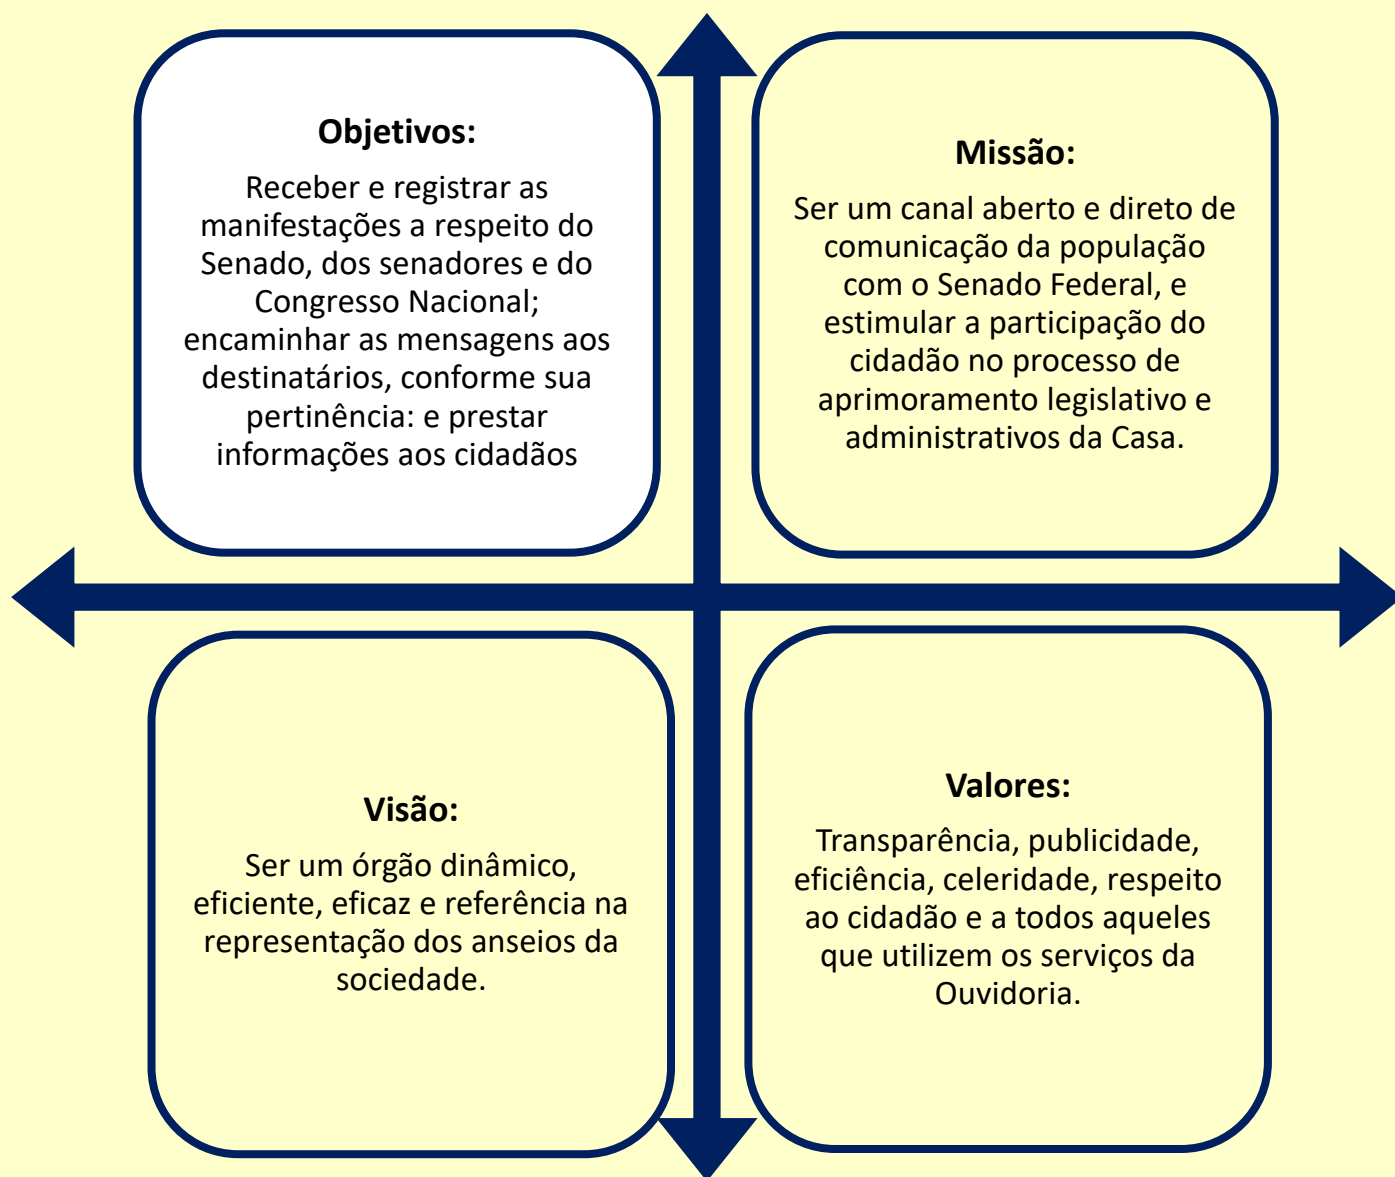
**Objetivos:**

Receber e registrar as manifestações a respeito do Senado, dos senadores e do Congresso Nacional; encaminhar as mensagens aos destinatários, conforme sua pertinência: e prestar informações aos cidadãos

**Missão:**

Ser um canal aberto e direto de comunicação da população com o Senado Federal, e estimular a participação do cidadão no processo de aprimoramento legislativo e administrativos da Casa.

**Visão:**

Ser um órgão dinâmico, eficiente, eficaz e referência na representação dos anseios da sociedade.

**Valores:**

Transparência, publicidade, eficiência, celeridade, respeito ao cidadão e a todos aqueles que utilizem os serviços da Ouvidoria.